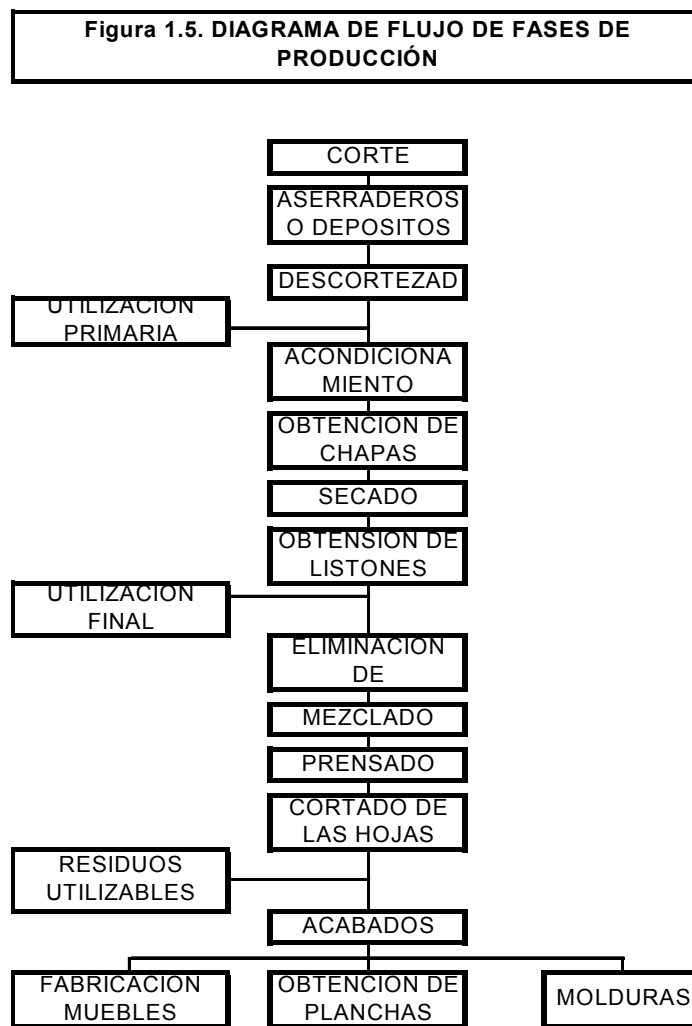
Figura 1.5. DIAGRAMA DE FLUJO DE FASES DE PRODUCCIÓN

CORTE

ASERRADEROS O DEPOSITOS

DESCORTEZAD

UTILIZACION PRIMARIA

ACONDICIONA MIENTO

OBTENCION DE CHAPAS

SECADO

OBTENSION DE LISTONES

UTILIZACION FINAL

ELIMINACION DE

MEZCLADO

PRENSADO

CORTADO DE LAS HOJAS

RESIDUOS UTILIZABLES

ACABADOS

FABRICACION MUEBLES

OBTENCION DE PLANCHAS

MOLDURAS